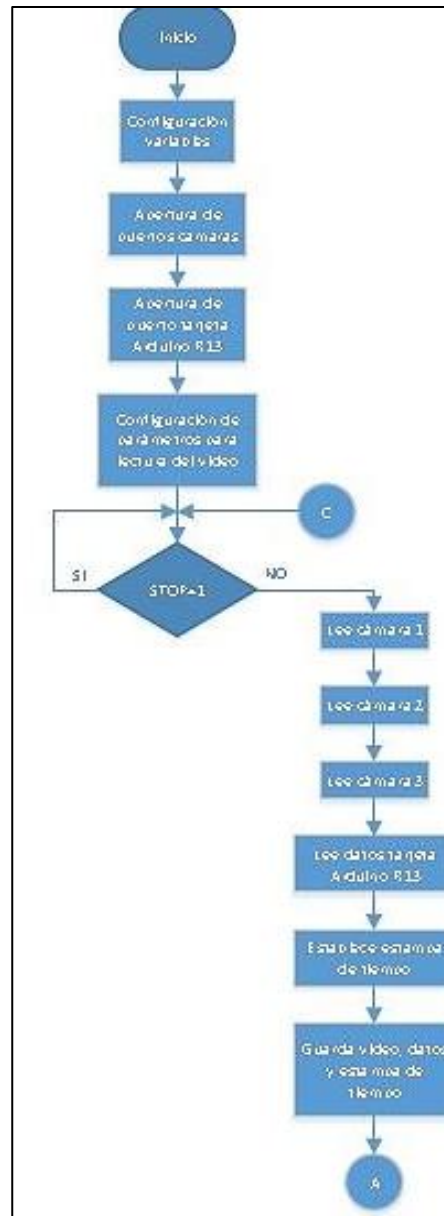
Inicio

Configuración variables

Apertura de puertos cámaras

Apertura de puerto tarjeta Arduino R13

Configuración de parámetros para lectura del video

C

SI

STOP=1

NO

Lee cámara 1

Lee cámara 2

Lee cámara 3

Lee datos tarjeta Arduino R13

Establece estampa de tiempo

Guarda video, datos y estampa de tiempo

A